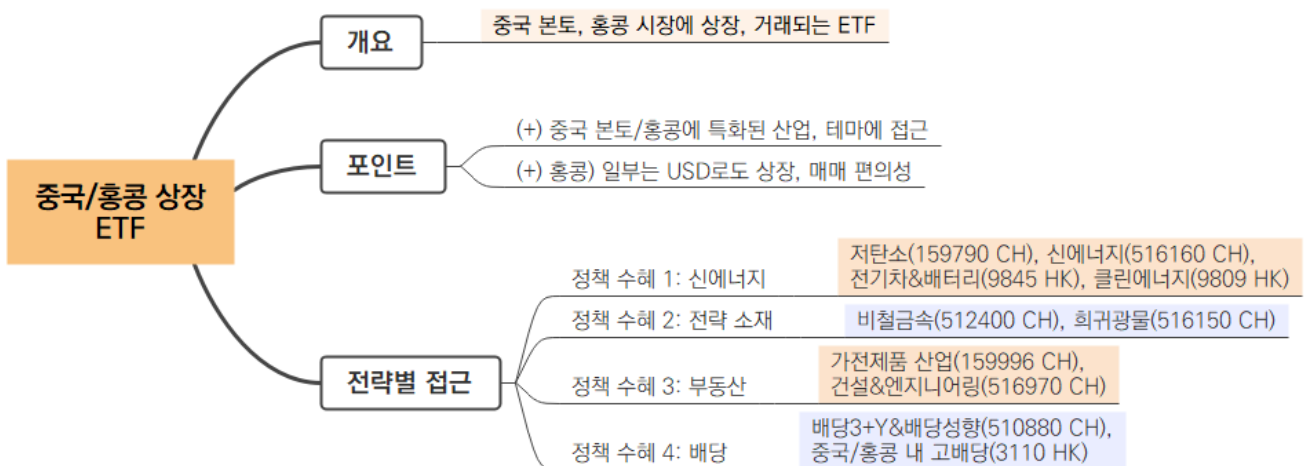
중국/홍콩 상장 ETF

개요

중국 본토, 홍콩 시장에 상장, 거래되는 ETF

포인트

(+) 중국 본토/홍콩에 특화된 산업, 테마에 접근

(+) 홍콩) 일부는 USD로도 상장, 매매 편의성

전략별 접근

정책 수혜 1: 신에너지

저탄소(159790 CH), 신에너지(516160 CH), 전기차&배터리(9845 HK), 클린에너지(9809 HK)

정책 수혜 2: 전략 소재

비철금속(512400 CH), 희귀광물(516150 CH)

정책 수혜 3: 부동산

가전제품 산업(159996 CH), 건설&엔지니어링(516970 CH)

정책 수혜 4: 배당

배당3+Y&배당성향(510880 CH), 중국/홍콩 내 고배당(3110 HK)